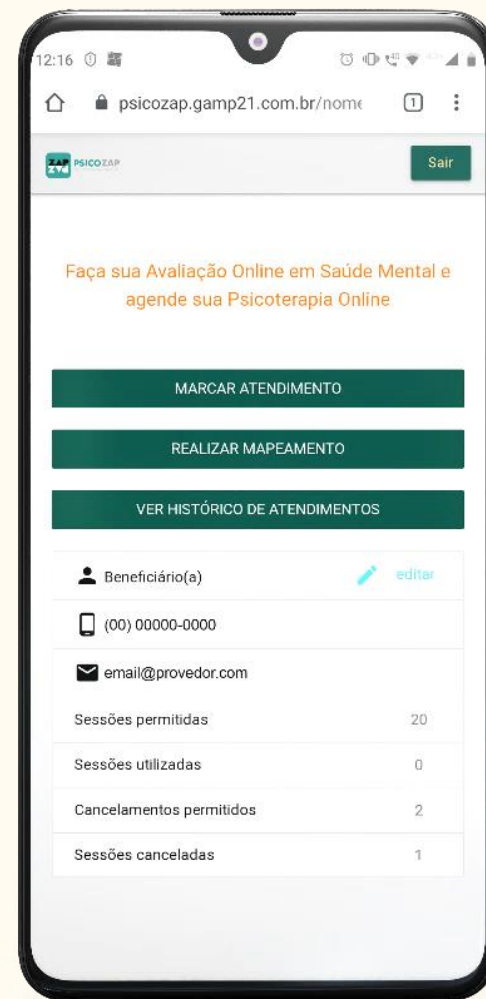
12:16

psicozap.gamp21.com.br/nome

1

ZAP ZAP PSICOZAP

Sair

Faça sua Avaliação Online em Saúde Mental e agende sua Psicoterapia Online

MARCAR ATENDIMENTO

REALIZAR MAPEAMENTO

VER HISTÓRICO DE ATENDIMENTOS

Beneficiário(a)

editar

(00) 00000-0000

email@provedor.com

| | |
|---|---|
| Sessões permitidas | 20 |
| Sessões utilizadas | 0 |
| Cancelamentos permitidos | 2 |
| Sessões canceladas | 1 |